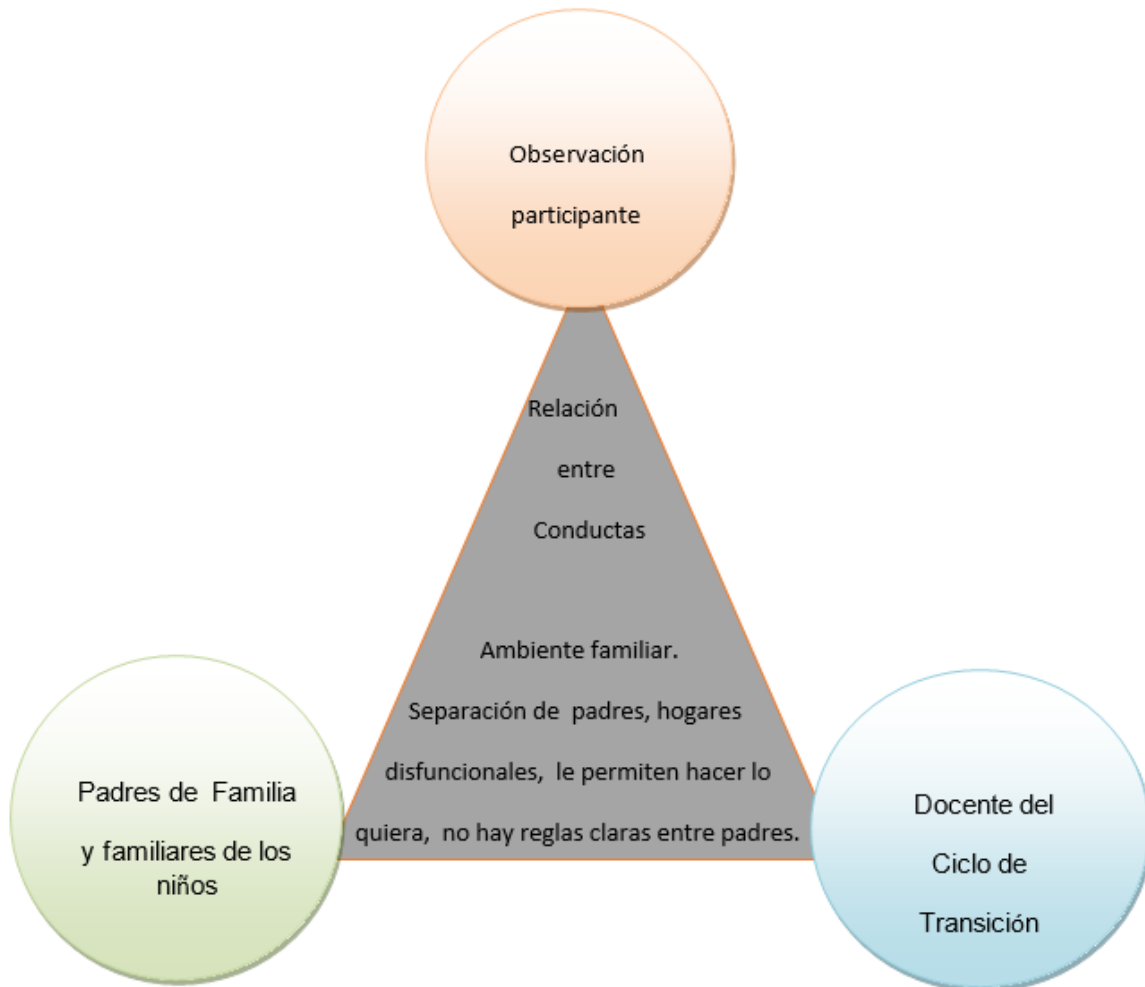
Observación participante

Relación entre Conductas

Ambiente familiar. Separación de padres, hogares disfuncionales, le permiten hacer lo quiera, no hay reglas claras entre padres.

Padres de Familia y familiares de los niños

Docente del Ciclo de Transición